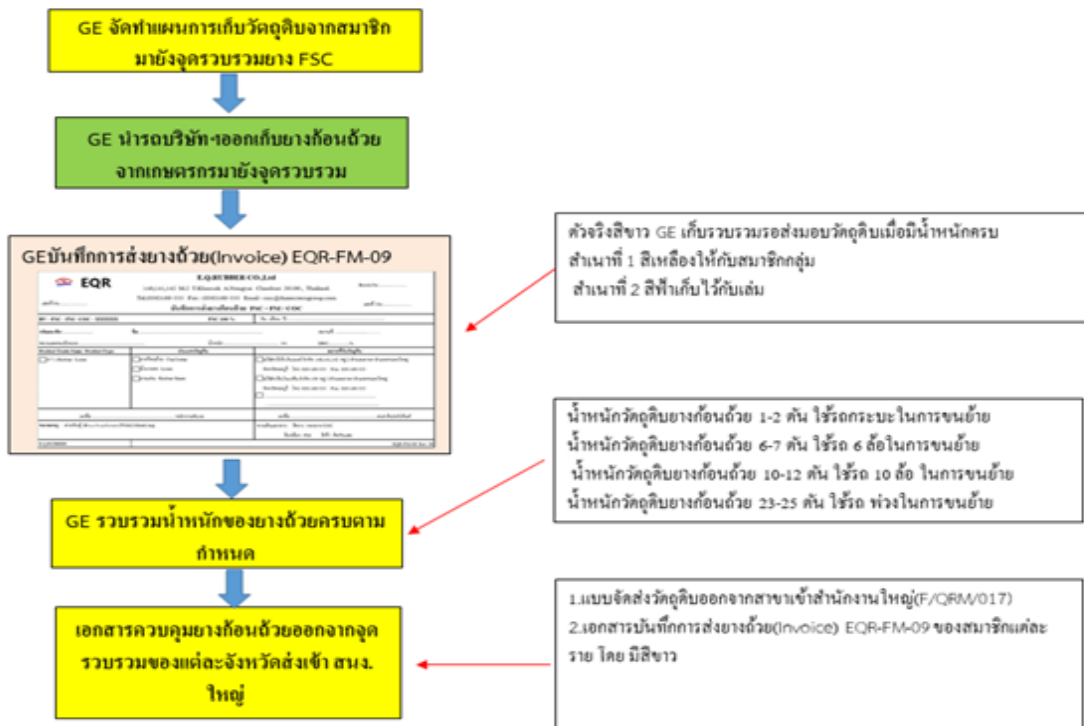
GE จัดทำแผนการเก็บวัตถุดิบจากสมาชิกมายังจุดรวบรวมยาง FSC

GE นำรถบริษัทฯออกเก็บยางก้อนถ้วยจากเกษตรกรมายังจุดรวบรวม

GEบันทึกการส่งยางถ้วย(Invoice) EQR-FM-09

EQR

E.Q.RUBBER CO.,Ltd

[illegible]

ตัวจริงสีขาว GE เก็บรวบรวมรอส่งมอบวัตถุดิบเมื่อมีน้ำหนักครบ
สำเนาที่ 1 สีเหลืองให้กับสมาชิกกลุ่ม
สำเนาที่ 2 สีฟ้าเก็บไว้กับเล่ม

น้ำหนักวัตถุดิบยางก้อนถ้วย 1-2 ตัน ใช้รถกระบะในการขนย้าย
น้ำหนักวัตถุดิบยางก้อนถ้วย 6-7 ตัน ใช้รถ 6 ล้อในการขนย้าย
น้ำหนักวัตถุดิบยางก้อนถ้วย 10-12 ตัน ใช้รถ 10 ล้อ ในการขนย้าย
น้ำหนักวัตถุดิบยางก้อนถ้วย 23-25 ตัน ใช้รถ พ่วงในการขนย้าย

GE รวบรวมน้ำหนักของยางถ้วยครบตามกำหนด

1.แบบจัดส่งวัตถุดิบออกจากสาขาเข้าสำนักงานใหญ่(F/QRM/017)
2.เอกสารบันทึกการส่งยางถ้วย(Invoice) EQR-FM-09 ของสมาชิกแต่ละราย โดย มีสีขาว

เอกสารควบคุมยางก้อนถ้วยออกจากจุดรวบรวมของแต่ละจังหวัดส่งเข้า สนง.ใหญ่